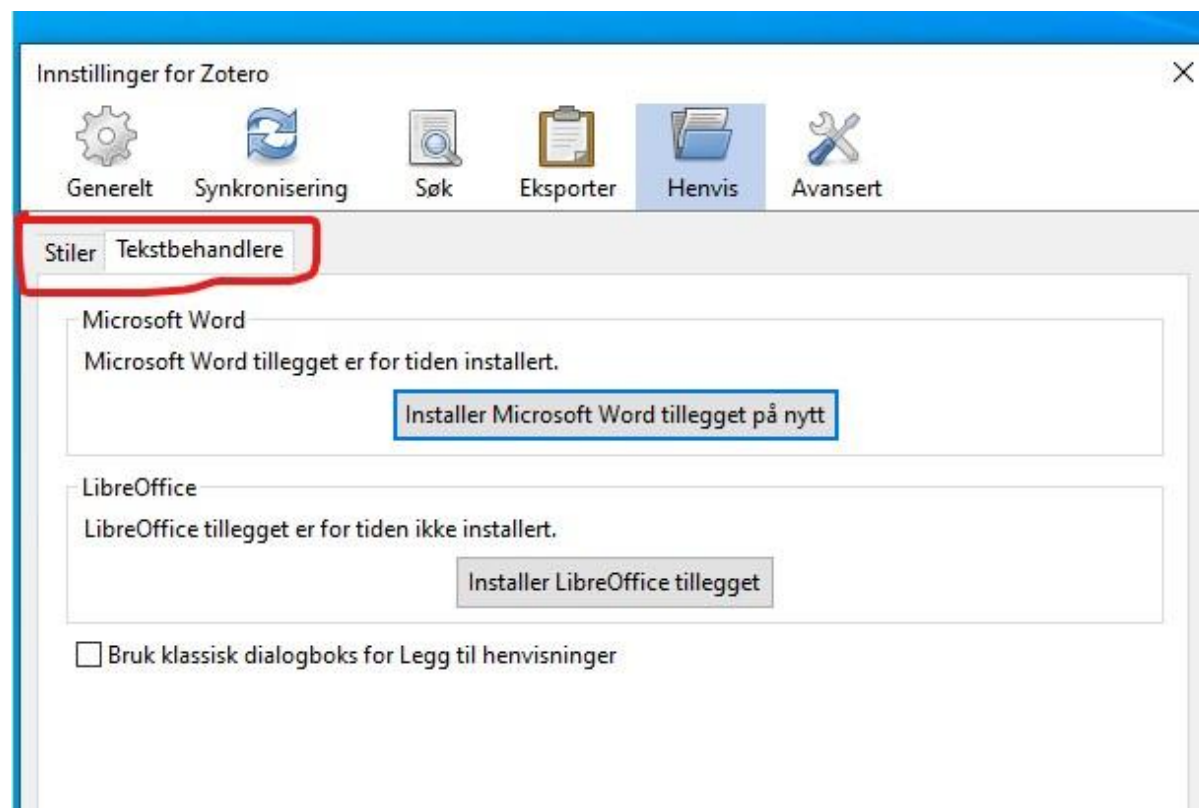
Innstillinger for Zotero

×

Generelt Synkronisering Søk Eksporter Henvis Avansert

Stiler Tekstbehandlere

Microsoft Word

Microsoft Word tillegget er for tiden installert.

Installer Microsoft Word tillegget på nytt

LibreOffice

LibreOffice tillegget er for tiden ikke installert.

Installer LibreOffice tillegget

Bruk klassisk dialogboks for Legg til henvisninger